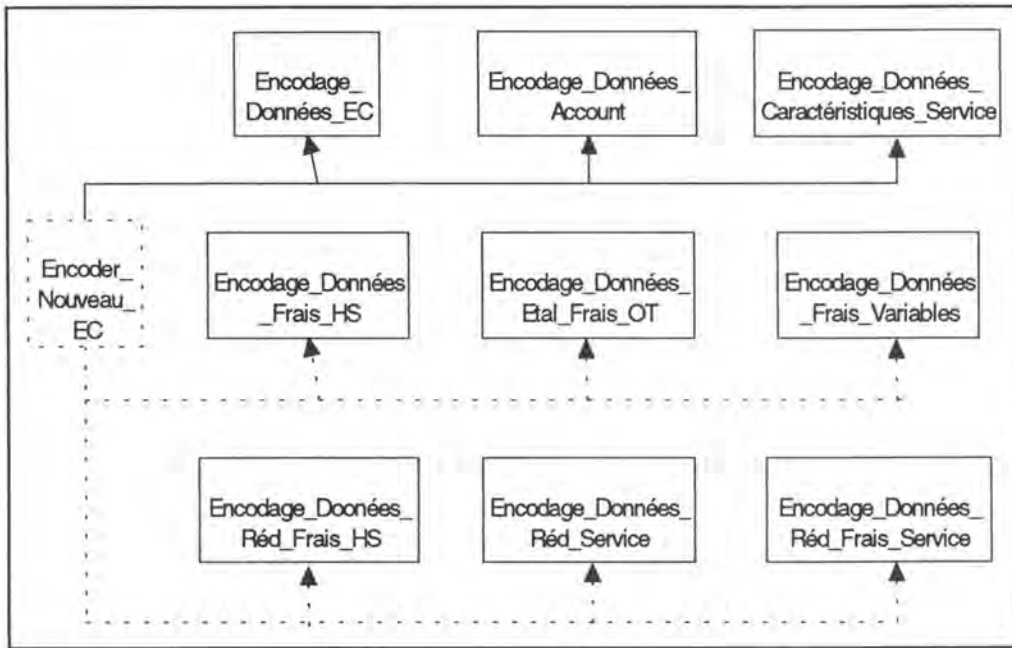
Encodage_Données_EC

Encodage_Données_Account

Encodage_Données_Caractéristiques_Service

Encoder_Nouveau_EC

Encodage_Données_Frais_HS

Encodage_Données_Etal_Frais_OT

Encodage_Données_Frais_Variables

Encodage_Doonées_Réd_Frais_HS

Encodage_Données_Réd_Service

Encodage_Données_Réd_Frais_Service